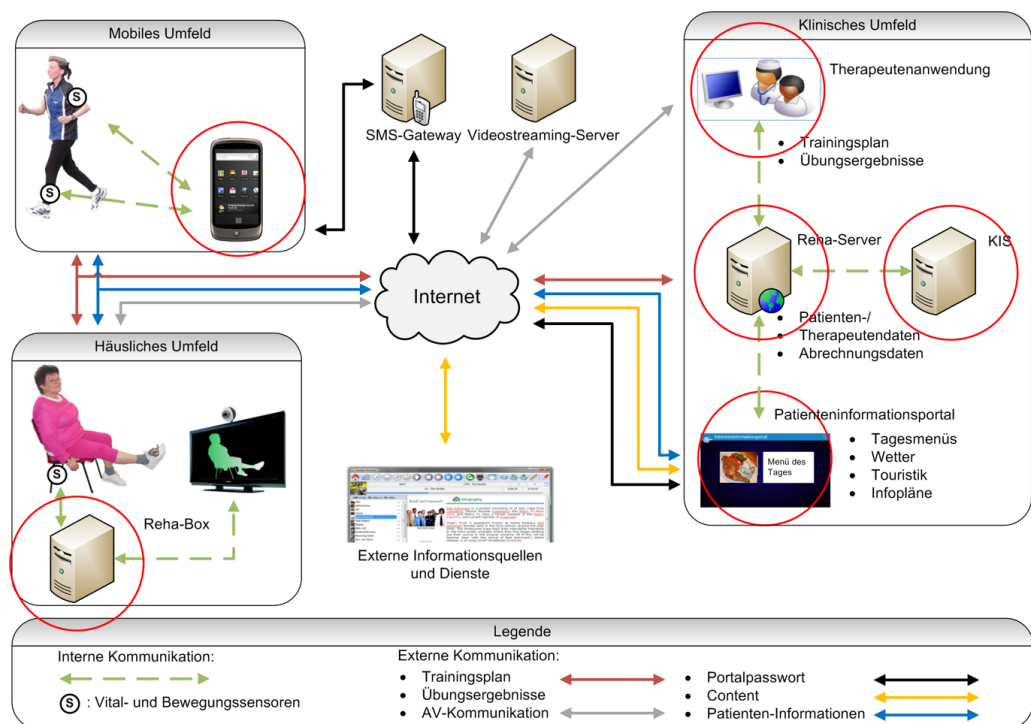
Mobiles Umfeld

S

S

SMS-Gateway

Videostreaming-Server

Klinisches Umfeld

Therapeutenanwendung

- Trainingsplan
- Übungsergebnisse

Reha-Server

KIS

- Patienten-/ Therapeutendaten
- Abrechnungsdaten

Internet

Häusliches Umfeld

S

Reha-Box

Externe Informationsquellen und Dienste

Patienteninformationsportal

Menü des Tages

- Tagesmenüs
- Wetter
- Touristik
- Infopläne

Legende

Interne Kommunikation:

S : Vital- und Bewegungssensoren

Externe Kommunikation:

- Trainingsplan
- Übungsergebnisse
- AV-Kommunikation

- Portalpasswort
- Content
- Patienten-Informationen